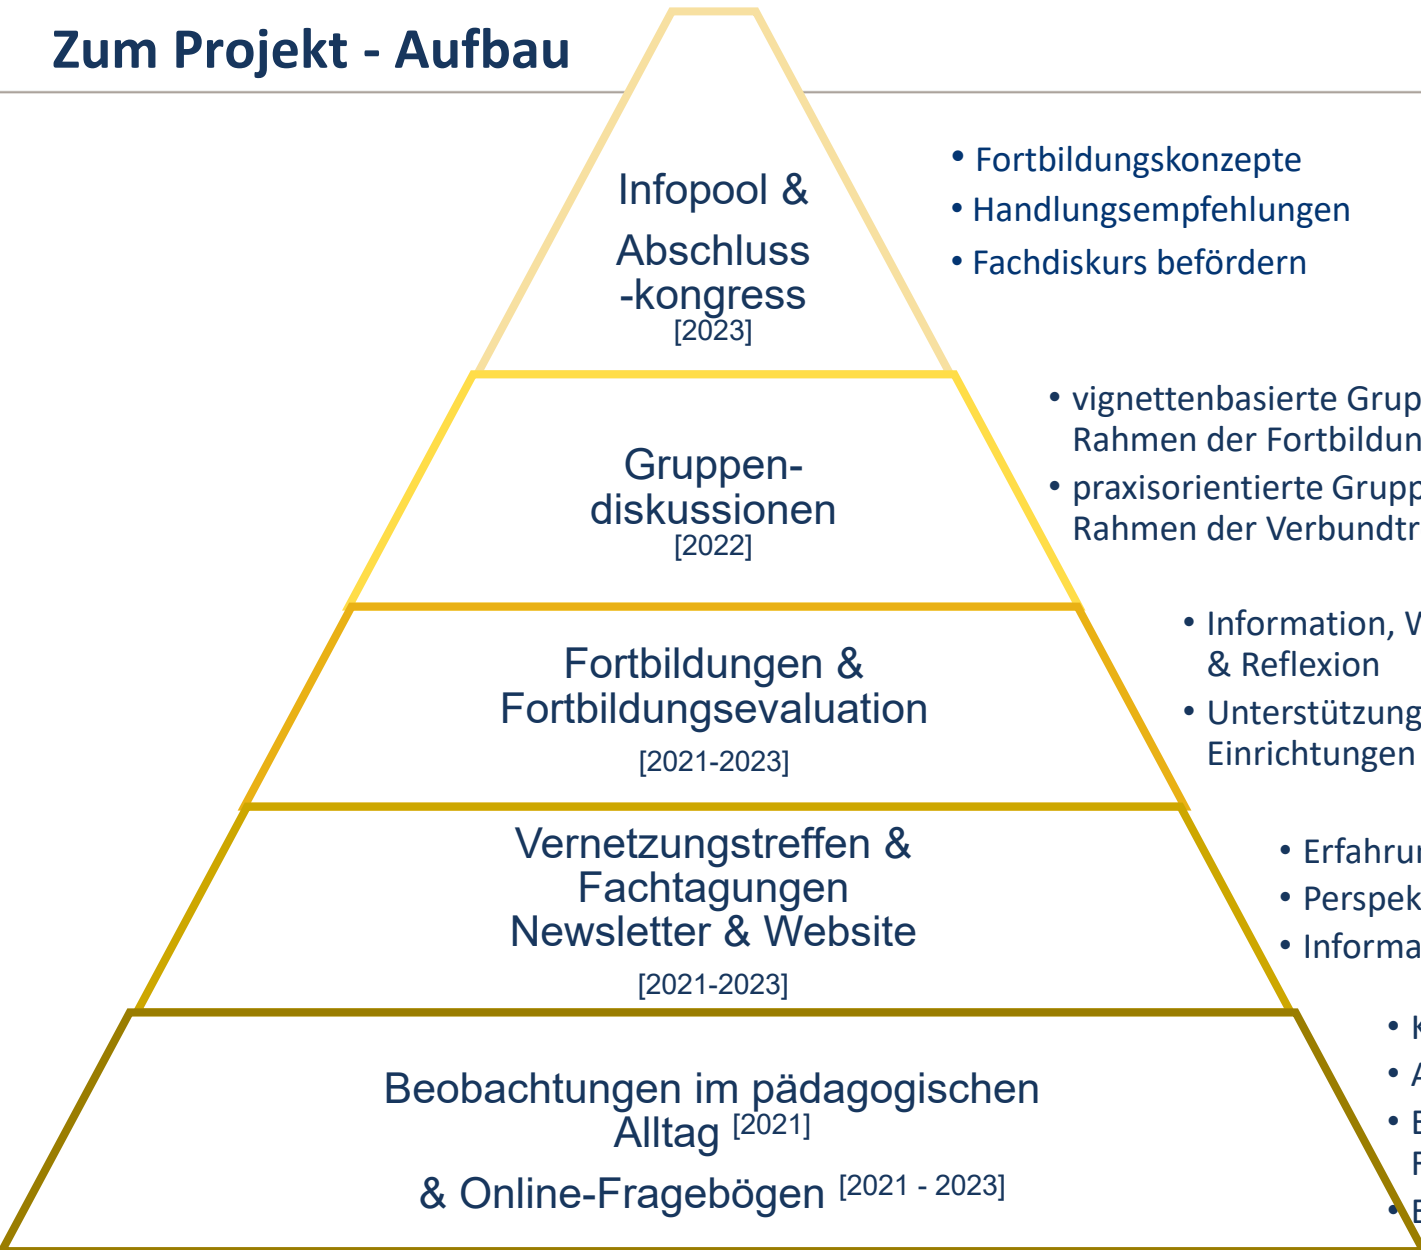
Zum Projekt - Aufbau

Infopool & Abschluss -kongress
[2023]

- Fortbildungskonzepte
- Handlungsempfehlungen
- Fachdiskurs befördern

Gruppen-diskussionen
[2022]

- vignettenbasierte Grup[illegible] Rahmen der Fortbildun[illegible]
- praxisorientierte Grupp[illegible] Rahmen der Verbundtr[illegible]

Fortbildungen & Fortbildungsevaluation
[2021-2023]

- Information, W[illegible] & Reflexion
- Unterstützung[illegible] Einrichtungen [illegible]

Vernetzungstreffen & Fachtagungen Newsletter & Website
[2021-2023]

- Erfahru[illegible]
- Perspek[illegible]
- Informa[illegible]

Beobachtungen im pädagogischen Alltag $^{[2021]}$
& Online-Fragebögen $^{[2021 - 2023]}$

- K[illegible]
- A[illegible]
- E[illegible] F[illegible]
- E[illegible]